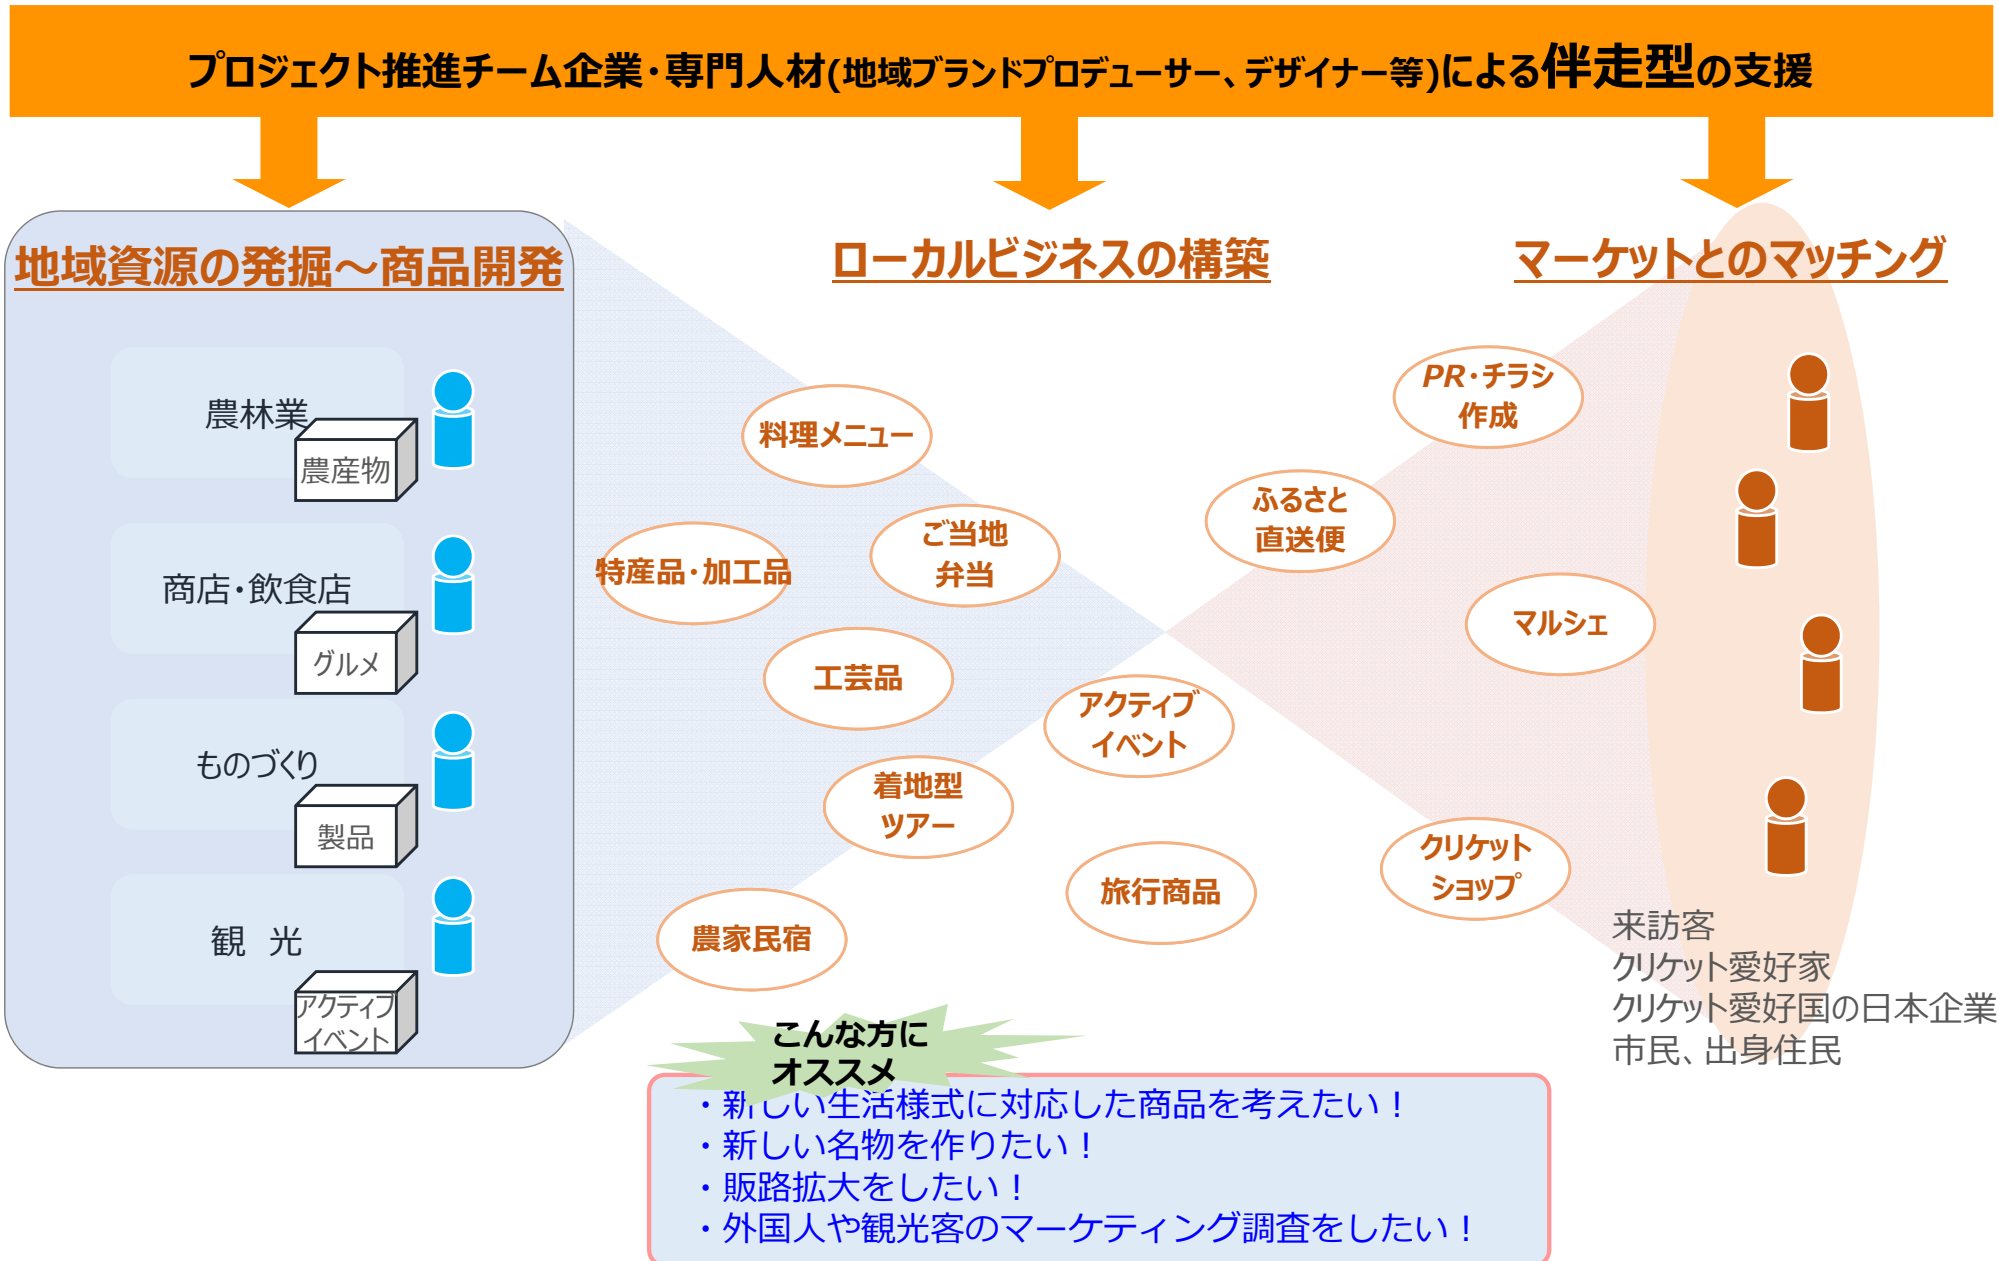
プロジェクト推進チーム企業・専門人材(地域ブランドプロデューサー、デザイナー等)による伴走型の支援

地域資源の発掘～商品開発

ローカルビジネスの構築

マーケットとのマッチング

農林業
農産物

商店・飲食店
グルメ

ものづくり
製品

観　光
アクティブイベント

料理メニュー

特産品・加工品

ご当地弁当

工芸品

着地型ツアー

農家民宿

アクティブイベント

旅行商品

PR・チラシ作成

ふるさと直送便

マルシェ

クリケットショップ

来訪客
クリケット愛好家
クリケット愛好国の日本企業
市民、出身住民

こんな方にオススメ
・新しい生活様式に対応した商品を考えたい！
・新しい名物を作りたい！
・販路拡大をしたい！
・外国人や観光客のマーケティング調査をしたい！